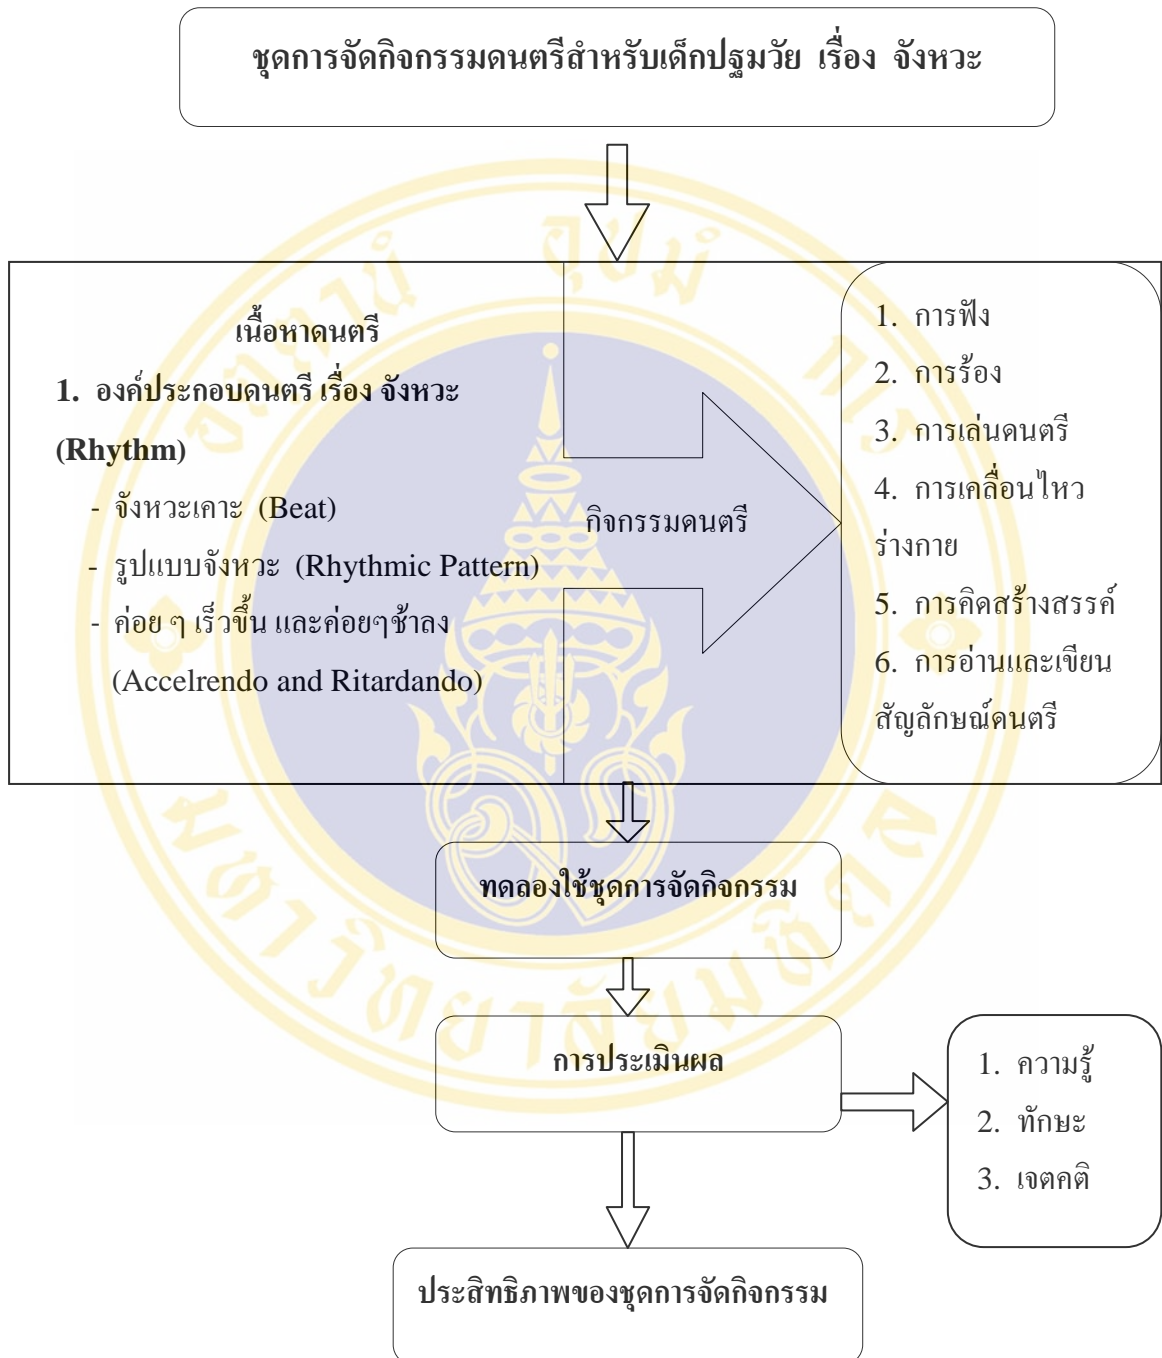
ชุดการจัดกิจกรรมดนตรีสำหรับเด็กปฐมวัย เรื่อง จังหวะ

เนื้อหาดนตรี

1. องค์ประกอบดนตรี เรื่อง จังหวะ (Rhythm)

- จังหวะเคาะ (Beat)
- รูปแบบจังหวะ (Rhythmic Pattern)
- ค่อย ๆ เร็วขึ้น และค่อยๆช้าลง (Accelrendo and Ritardando)

กิจกรรมดนตรี

1. การฟัง
2. การร้อง
3. การเล่นดนตรี
4. การเคลื่อนไหวร่างกาย
5. การคิดสร้างสรรค์
6. การอ่านและเขียนสัญลักษณ์ดนตรี

ทดลองใช้ชุดการจัดกิจกรรม

การประเมินผล

1. ความรู้
2. ทักษะ
3. เจตคติ

ประสิทธิภาพของชุดการจัดกิจกรรม